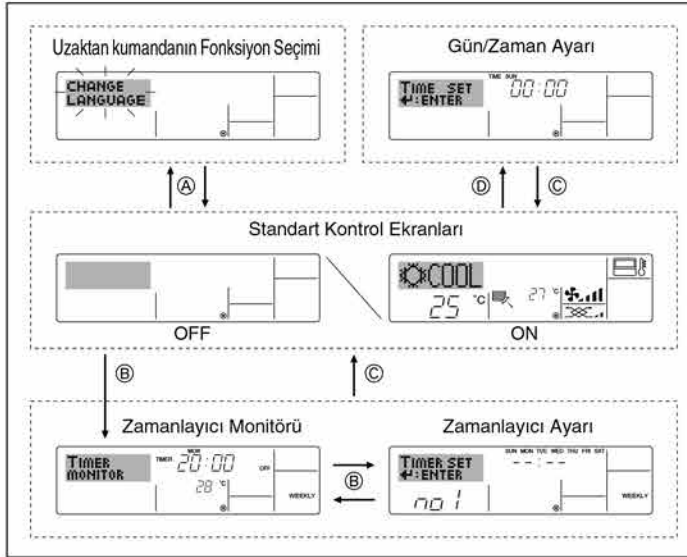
Uzaktan kumandanın Fonksiyon Seçimi

CHANGE LANGUAGE

Gün/Zaman Ayarı

TIME SET ↵:ENTER

TIME SUN

00:00

Ⓐ

Ⓓ

Ⓒ

Standart Kontrol Ekranları

COOL

25 °C

27 °C

OFF

ON

Ⓑ

Ⓒ

Zamanlayıcı Monitörü

Zamanlayıcı Ayarı

TIMER MONITOR

TIMER

MON

20:00

OFF

28 °C

WEEKLY

Ⓑ

TIMER SET ↵:ENTER

SUN MON TUE WED THU FRI SAT

--:--

no 1

WEEKLY